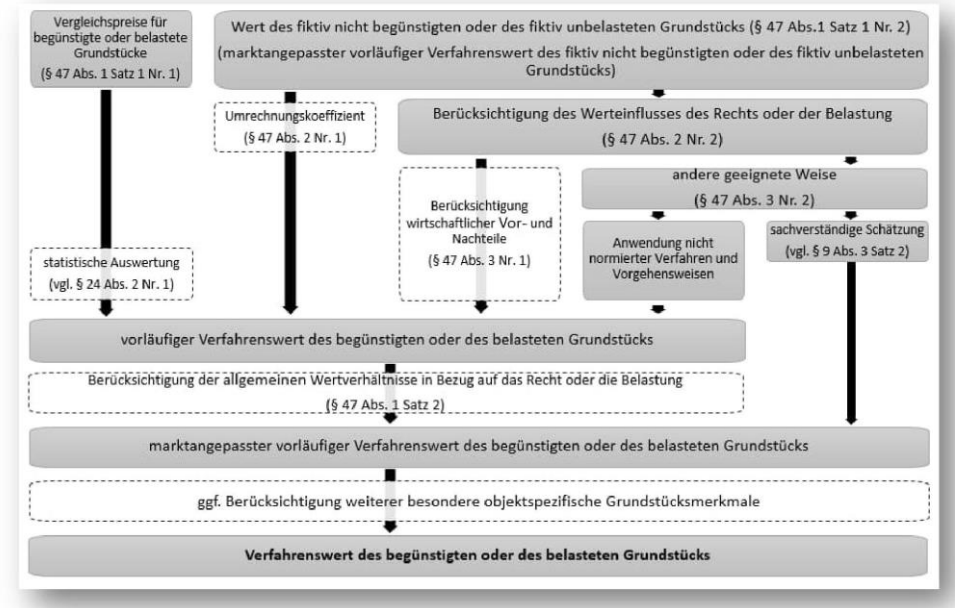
Vergleichspreise für begünstigte oder belastete Grundstücke
(§ 47 Abs. 1 Satz 1 Nr. 1)

Wert des fiktiv nicht begünstigten oder des fiktiv unbelasteten Grundstücks (§ 47 Abs.1 Satz 1 Nr. 2)
(marktangepasster vorläufiger Verfahrenswert des fiktiv nicht begünstigten oder des fiktiv unbelasteten Grundstücks)

Umrechnungskoeffizient
(§ 47 Abs. 2 Nr. 1)

Berücksichtigung des Werteinflusses des Rechts oder der Belastung
(§ 47 Abs. 2 Nr. 2)

Berücksichtigung wirtschaftlicher Vor- und Nachteile
(§ 47 Abs. 3 Nr. 1)

andere geeignete Weise
(§ 47 Abs. 3 Nr. 2)

Anwendung nicht normierter Verfahren und Vorgehensweisen

sachverständige Schätzung
(vgl. § 9 Abs. 3 Satz 2)

statistische Auswertung
(vgl. § 24 Abs. 2 Nr. 1)

vorläufiger Verfahrenswert des begünstigten oder des belasteten Grundstücks

Berücksichtigung der allgemeinen Wertverhältnisse in Bezug auf das Recht oder die Belastung
(§ 47 Abs. 1 Satz 2)

marktangepasster vorläufiger Verfahrenswert des begünstigten oder des belasteten Grundstücks

ggf. Berücksichtigung weiterer besondere objektspezifische Grundstücksmerkmale

Verfahrenswert des begünstigten oder des belasteten Grundstücks